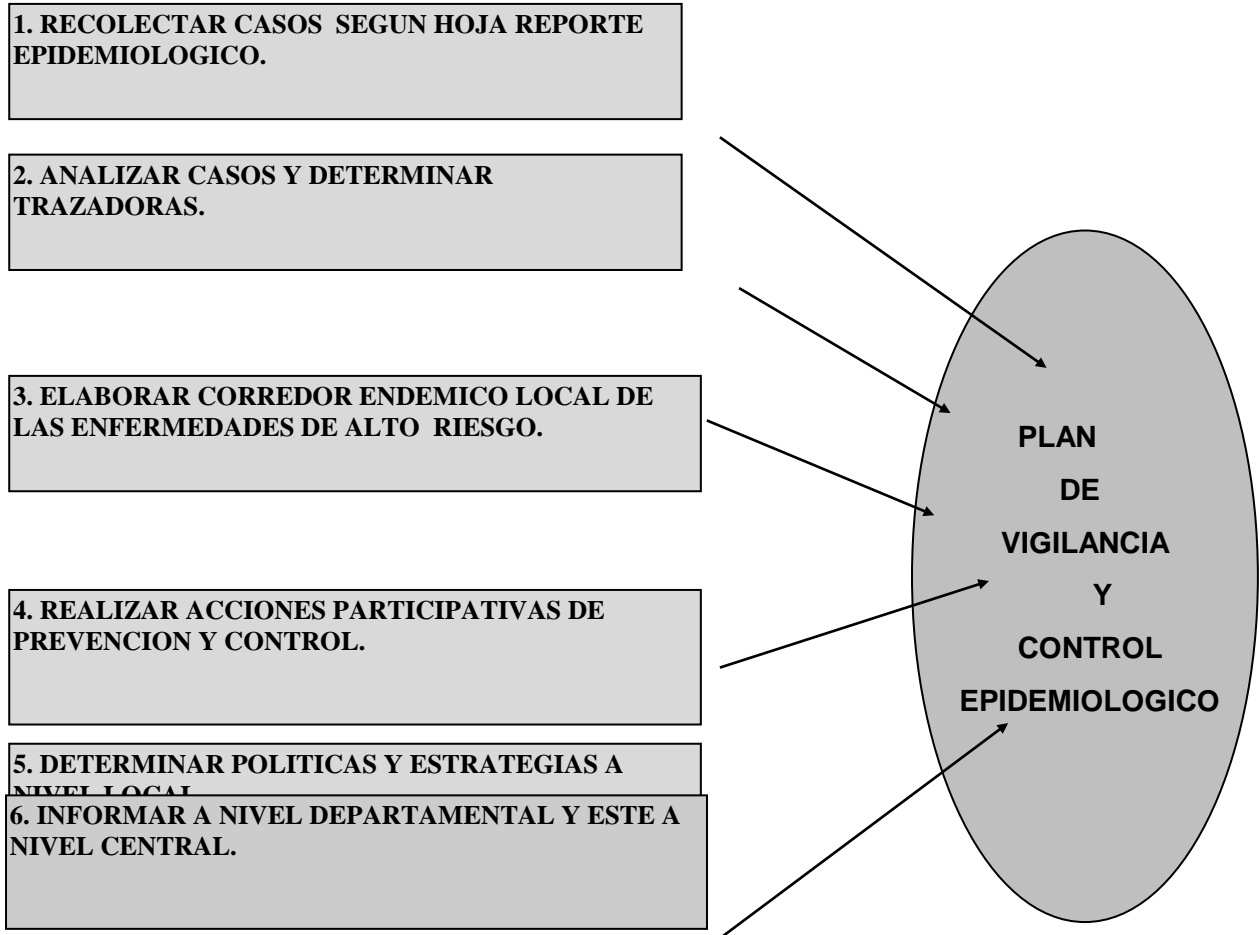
1. RECOLECTAR CASOS SEGUN HOJA REPORTE EPIDEMIOLOGICO.

2. ANALIZAR CASOS Y DETERMINAR TRAZADORAS.

3. ELABORAR CORREDOR ENDEMICO LOCAL DE LAS ENFERMEDADES DE ALTO RIESGO.

4. REALIZAR ACCIONES PARTICIPATIVAS DE PREVENCION Y CONTROL.

5. DETERMINAR POLITICAS Y ESTRATEGIAS A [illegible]

6. INFORMAR A NIVEL DEPARTAMENTAL Y ESTE A NIVEL CENTRAL.

PLAN DE VIGILANCIA Y CONTROL EPIDEMIOLOGICO